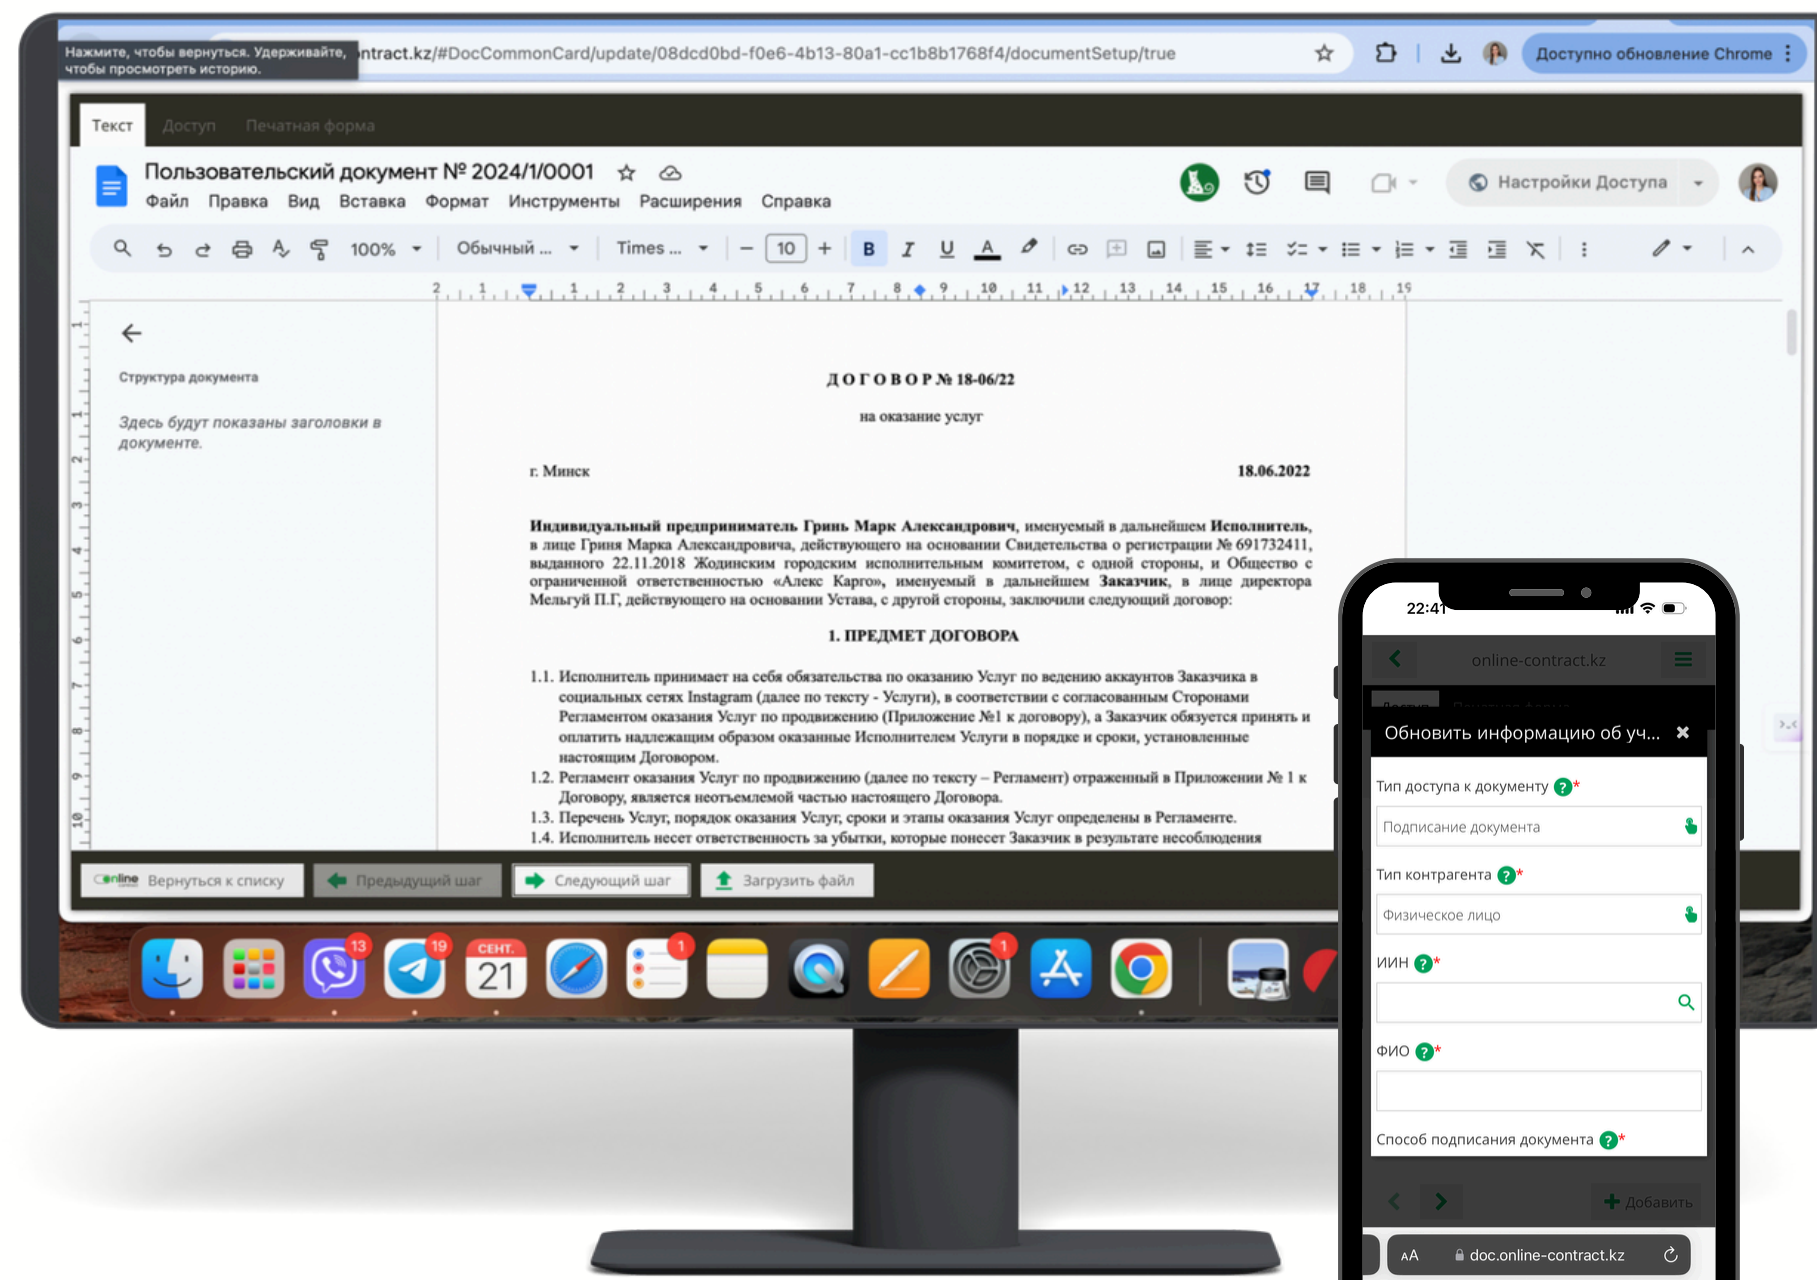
Нажмите, чтобы вернуться. Удерживайте, чтобы просмотреть историю.
ntract.kz/#DocCommonCard/update/08dcd0bd-f0e6-4b13-80a1-cc1b8b1768f4/documentSetup/true

Доступно обновление Chrome

Текст Доступ Печатная форма

Пользовательский документ № 2024/1/0001

Файл Правка Вид Вставка Формат Инструменты Расширения Справка

Настройки Доступа

100% Обычный ... Times ... 10

Структура документа

Здесь будут показаны заголовки в документе.

ДОГОВОР № 18-06/22

на оказание услуг

г. Минск 18.06.2022

Индивидуальный предприниматель Гринь Марк Александрович, именуемый в дальнейшем Исполнитель, в лице Гриня Марка Александровича, действующего на основании Свидетельства о регистрации № 691732411, выданного 22.11.2018 Жодинским городским исполнительным комитетом, с одной стороны, и Общество с ограниченной ответственностью «Алекс Карго», именуемый в дальнейшем Заказчик, в лице директора Мельгуй П.Г, действующего на основании Устава, с другой стороны, заключили следующий договор:

1. ПРЕДМЕТ ДОГОВОРА

1.1. Исполнитель принимает на себя обязательства по оказанию Услуг по ведению аккаунтов Заказчика в социальных сетях Instagram (далее по тексту - Услуги), в соответствии с согласованным Сторонами Регламентом оказания Услуг по продвижению (Приложение №1 к договору), а Заказчик обязуется принять и оплатить надлежащим образом оказанные Исполнителем Услуги в порядке и сроки, установленные настоящим Договором.
1.2. Регламент оказания Услуг по продвижению (далее по тексту – Регламент) отраженный в Приложении № 1 к Договору, является неотъемлемой частью настоящего Договора.
1.3. Перечень Услуг, порядок оказания Услуг, сроки и этапы оказания Услуг определены в Регламенте.
1.4. Исполнитель несет ответственность за убытки, которые понесет Заказчик в результате несоблюдения

Online Вернуться к списку Предыдущий шаг Следующий шаг Загрузить файл

13 19 СЕНТ. 21 1 1

22:41
online-contract.kz
Обновить информацию об уч...
Тип доступа к документу ?*
Подписание документа
Тип контрагента ?*
Физическое лицо
ИИН ?*
ФИО ?*
Способ подписания документа ?*
Добавить
AA doc.online-contract.kz